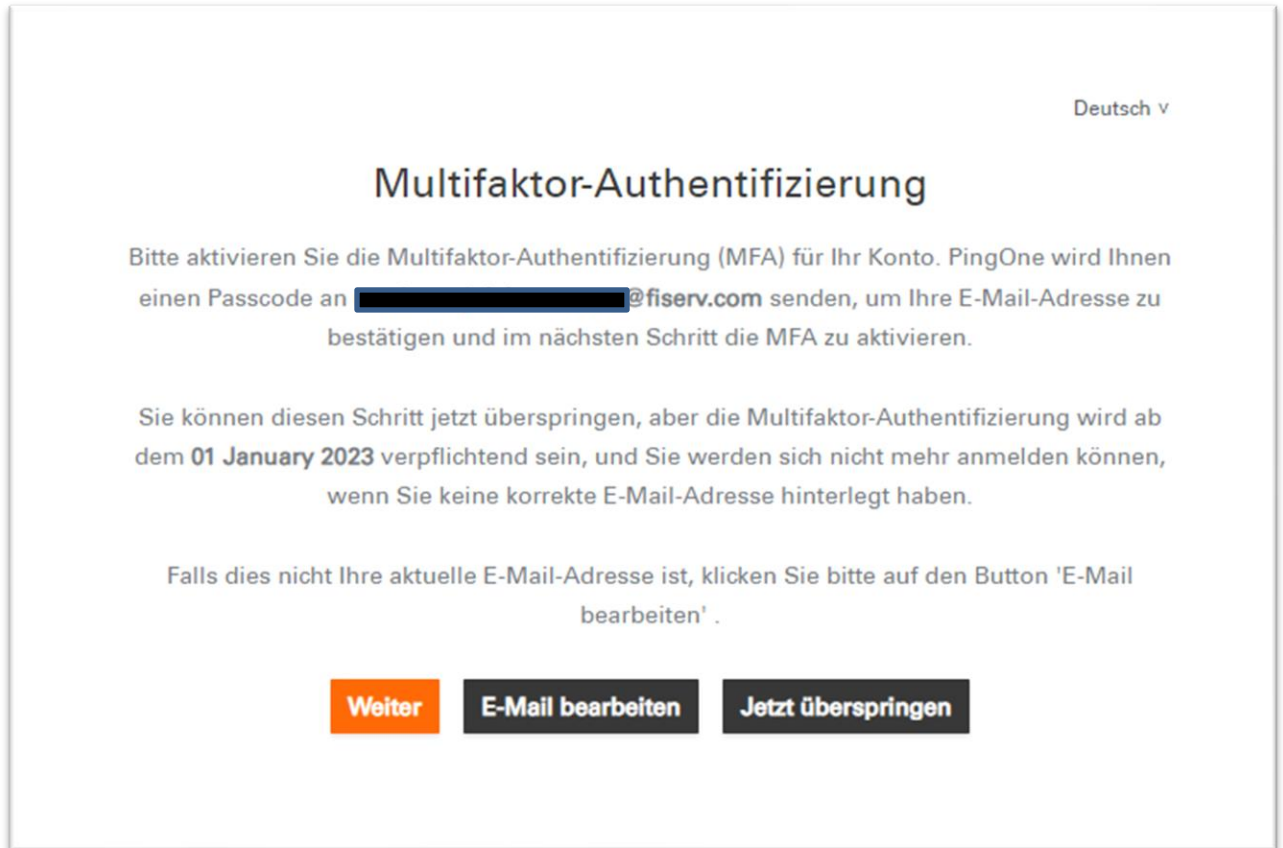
Deutsch v

Multifaktor-Authentifizierung

Bitte aktivieren Sie die Multifaktor-Authentifizierung (MFA) für Ihr Konto. PingOne wird Ihnen einen Passcode an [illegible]@fiserv.com senden, um Ihre E-Mail-Adresse zu bestätigen und im nächsten Schritt die MFA zu aktivieren.

Sie können diesen Schritt jetzt überspringen, aber die Multifaktor-Authentifizierung wird ab dem 01 January 2023 verpflichtend sein, und Sie werden sich nicht mehr anmelden können, wenn Sie keine korrekte E-Mail-Adresse hinterlegt haben.

Falls dies nicht Ihre aktuelle E-Mail-Adresse ist, klicken Sie bitte auf den Button 'E-Mail bearbeiten' .

Weiter

E-Mail bearbeiten

Jetzt überspringen